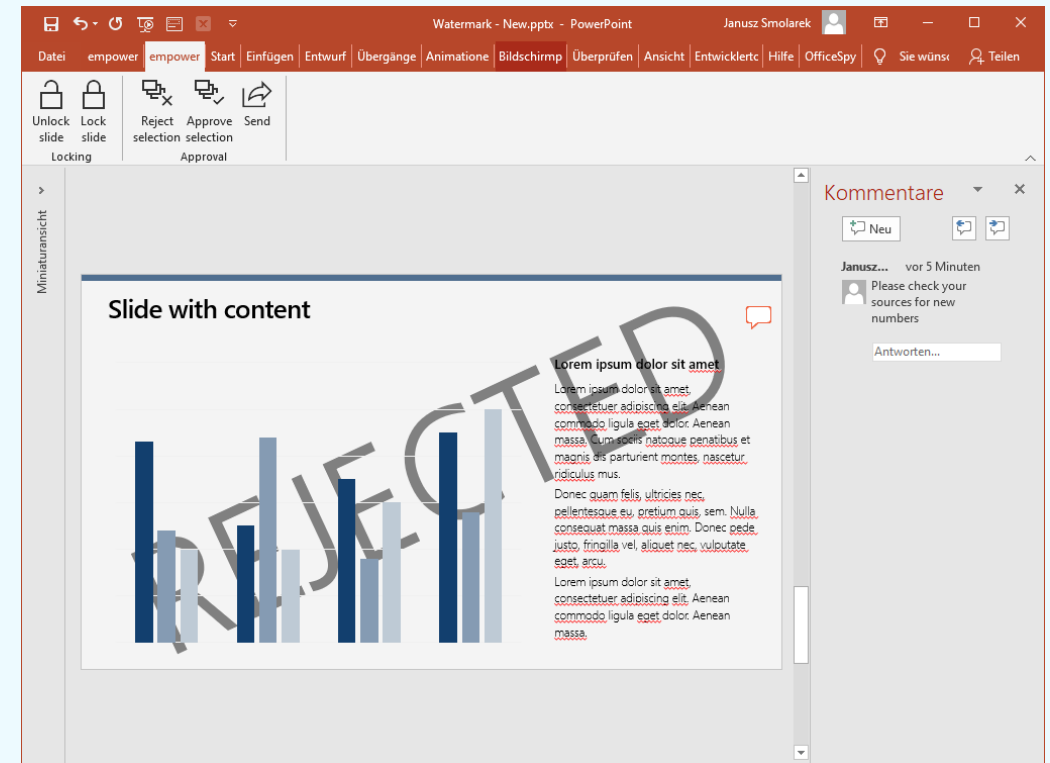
Watermark - New.pptx - PowerPoint
Janusz Smolarek

Datei empower empower Start Einfügen Entwurf Übergänge Animatione Bildschirmp Überprüfen Ansicht Entwicklertc Hilfe OfficeSpy Sie wünsc Teilen

Unlock slide
Lock slide
Locking
Reject selection
Approve selection
Send
Approval

Miniaturansicht

Slide with content

Lorem ipsum dolor sit amet

Lorem ipsum dolor sit amet, consectetuer adipiscing elit. Aenean commodo ligula eget dolor. Aenean massa. Cum sociis natoque penatibus et magnis dis parturient montes, nascetur ridiculus mus.

Donec quam felis, ultricies nec, pellentesque eu, pretium quis, sem. Nulla consequat massa quis enim. Donec pede justo, fringilla vel, aliquet nec, vulputate eget, arcu.

Lorem ipsum dolor sit amet, consectetuer adipiscing elit. Aenean commodo ligula eget dolor. Aenean massa.

REJECTED

Kommentare
Neu
Janusz... vor 5 Minuten
Please check your sources for new numbers
Antworten...